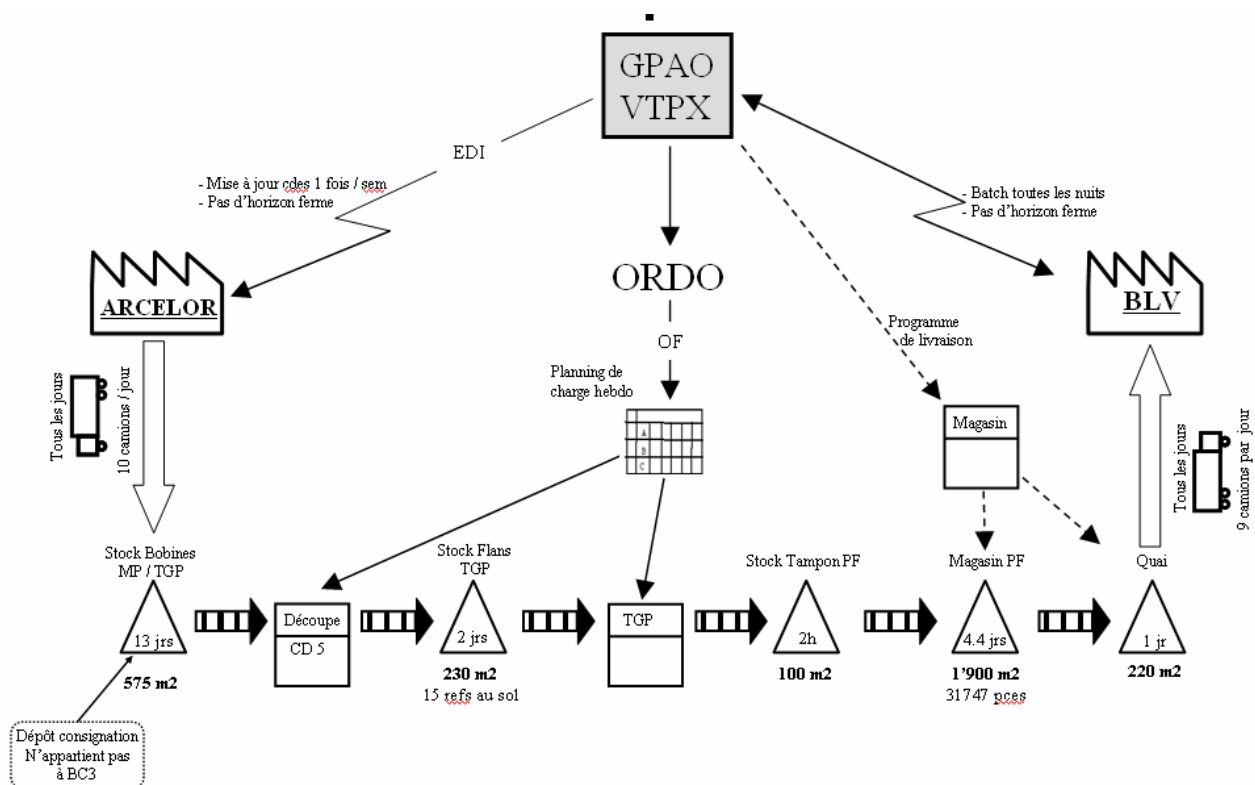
GPAO
VTPX

EDI

- Mise à jour cdes 1 fois / sem
- Pas d'horizon ferme

- Batch toutes les nuits
- Pas d'horizon ferme

ARCELOR

ORDO

OF

BLV

Programme de livraison

Tous les jours
10 camions / jour

Planning de charge hebdo

A
B
C

Magasin

Tous les jours
9 camions par jour

Stock Bobines MP / TGP
13 jrs
575 m2

Découpe
CD 5

Stock Flans TGP
2 jrs
230 m2
15 refs au sol

TGP

Stock Tampon PF
2h
100 m2

Magasin PF
4.4 jrs
1'900 m2
31747 pces

Quai
1 jr
220 m2

Dépôt consignation
N'appartient pas à BC3